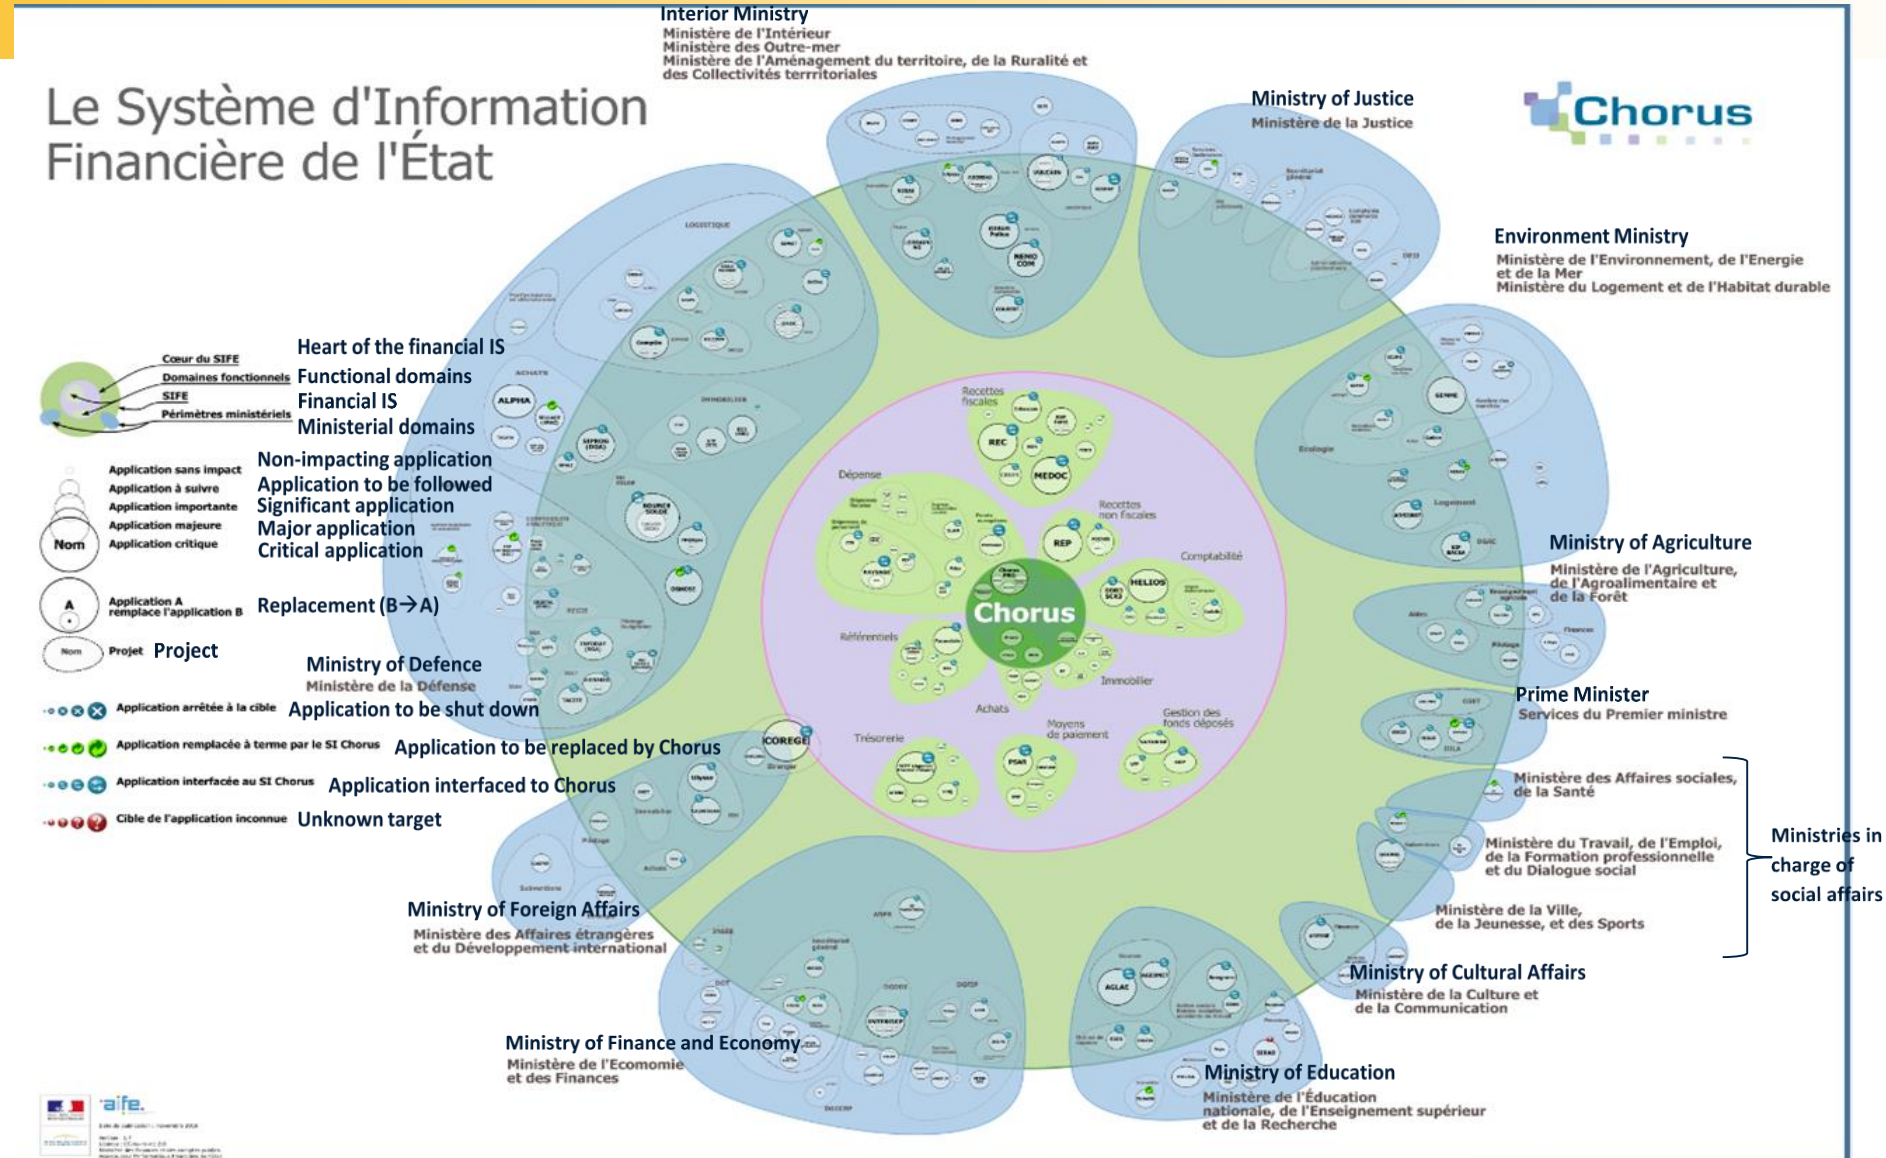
Interior Ministry
Ministère de l'Intérieur
Ministère des Outre-mer
Ministère de l'Aménagement du territoire, de la Ruralité et des Collectivités territoriales

Le Système d'Information Financière de l'État

Chorus

Ministry of Justice
Ministère de la Justice

Environment Ministry
Ministère de l'Environnement, de l'Energie et de la Mer
Ministère du Logement et de l'Habitat durable

Cœur du SIFE
Domaines fonctionnels
SIFE
Périmètres ministériels

Heart of the financial IS
Functional domains
Financial IS
Ministerial domains

Application sans impact
Application à suivre
Application importante
Application majeure
Application critique

Non-impacting application
Application to be followed
Significant application
Major application
Critical application

Nom

Application A remplace l'application B
Replacement (B→A)

Projet Project

Ministry of Defence
Ministère de la Défense

Application arrêtée à la cible Application to be shut down
Application remplacée à terme par le SI Chorus Application to be replaced by Chorus
Application interfacée au SI Chorus Application interfaced to Chorus
Cible de l'application inconnue Unknown target

Recettes fiscales
REC
MEDOC
Dépense
Recettes non fiscales
REP
Comptabilité
HELIOS
Chorus
Référentiels
Immobilier
Achats
Trésorerie
Moyens de paiement
Gestion des fonds déposés
COREGE
ALPHA
PSAR
AGLAE

Ministry of Agriculture
Ministère de l'Agriculture, de l'Agroalimentaire et de la Forêt

Prime Minister
Services du Premier ministre

Ministère des Affaires sociales, de la Santé
Ministère du Travail, de l'Emploi, de la Formation professionnelle et du Dialogue social
Ministère de la Ville, de la Jeunesse, et des Sports

Ministries in charge of social affairs

Ministry of Foreign Affairs
Ministère des Affaires étrangères et du Développement international

Ministry of Cultural Affairs
Ministère de la Culture et de la Communication

Ministry of Finance and Economy
Ministère de l'Ecomomie et des Finances

Ministry of Education
Ministère de l'Éducation nationale, de l'Enseignement supérieur et de la Recherche

aife.